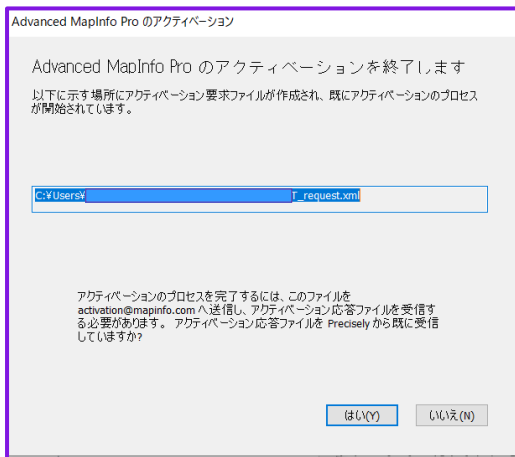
Advanced MapInfo Pro のアクティベーション

Advanced MapInfo Pro のアクティベーションを終了します

以下に示す場所にアクティベーション要求ファイルが作成され、既にアクティベーションのプロセスが開始されています。

C:¥Users¥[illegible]T_request.xml

アクティベーションのプロセスを完了するには、このファイルを activation@mapinfo.com へ送信し、アクティベーション応答ファイルを受信する必要があります。 アクティベーション応答ファイルを Precisely から既に受信していますか?

はい(Y)

いいえ(N)